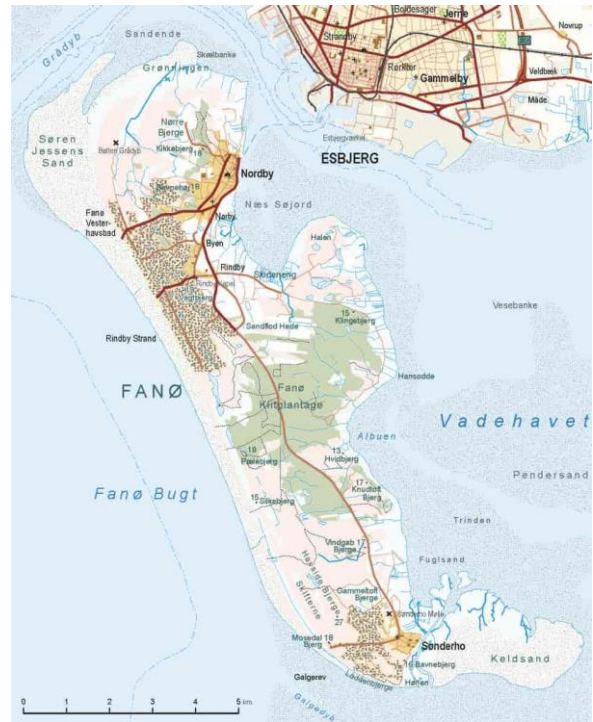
Boldesager
Jerne
Novrup
Sandende
Gradyb
Skallebanke
Strandby
Grønningen
Rørkær
Gammelby
Veldbæk
Måde
Nørre Bjerge
Søren Jessens Sand
Kikkebjerg
Nordby
ESBJERG
Fanø Vesterhavsbad
Næs Søjord
Norby
Byen
Halen
Rindby
Rindby Strand
Sandflod Hede
15 Kingebjerg
Vesebanke
FANØ
Hansodde
Fanø Klitplantage
Vadehavet
Albuen
19 Pælebjerg
13 Hvidbjerg
Pendersand
17 Knudtoft Bjerg
Fanø Bugt
15 Lökebjerg
Trinden
Vindgab 17 Bjerge
Fuglsand
Gammeltoft Bjerge
Skifterne
Sønderho
Keldsand
Mosedal 18 Bjerg
16 Bavnebjerg
Galgerev
Hønen
Galgedyb
0 1 2 3 4 5 km